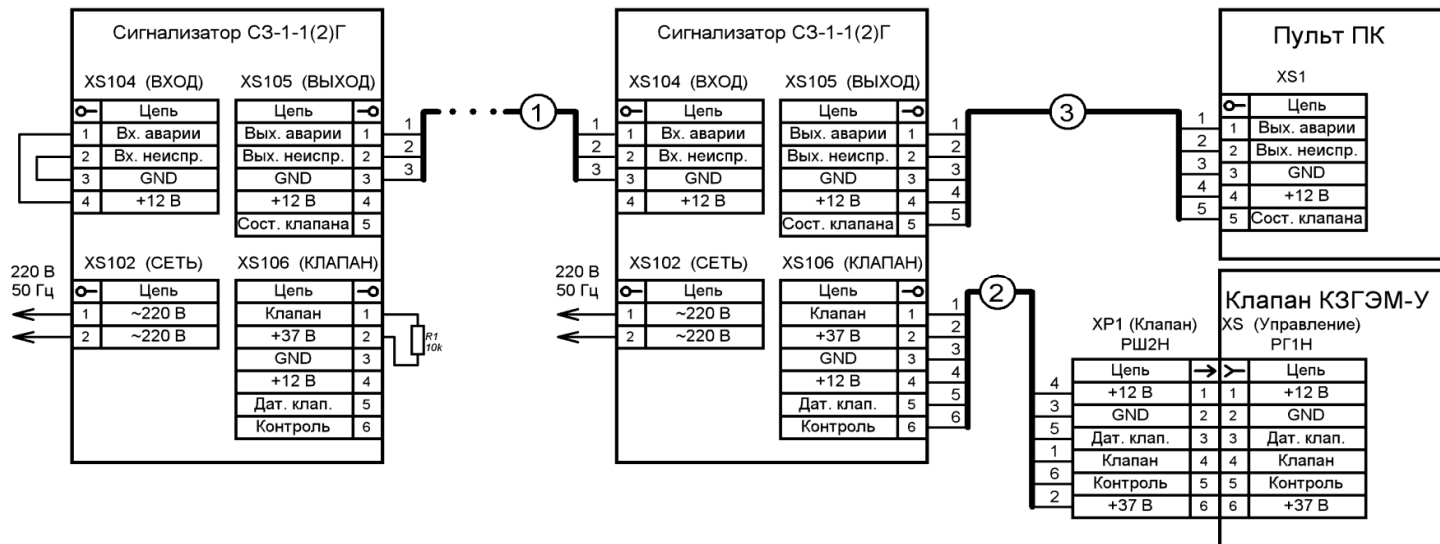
Сигнализатор СЗ-1-1(2)Г

XS104 (ВХОД)

| | Цепь |
|---|---|
| 1 | Вх. аварии |
| 2 | Вх. неиспр. |
| 3 | GND |
| 4 | +12 В |

XS105 (ВЫХОД)

| Цепь | |
|---|---|
| Вых. аварии | 1 |
| Вых. неиспр. | 2 |
| GND | 3 |
| +12 В | 4 |
| Сост. клапана | 5 |

1 2 3

220 В 50 Гц

XS102 (СЕТЬ)

| | Цепь |
|---|---|
| 1 | ~220 В |
| 2 | ~220 В |

XS106 (КЛАПАН)

| Цепь | |
|---|---|
| Клапан | 1 |
| +37 В | 2 |
| GND | 3 |
| +12 В | 4 |
| Дат. клап. | 5 |
| Контроль | 6 |

R1 10k

1

1 2 3

Сигнализатор СЗ-1-1(2)Г

XS104 (ВХОД)

| | Цепь |
|---|---|
| 1 | Вх. аварии |
| 2 | Вх. неиспр. |
| 3 | GND |
| 4 | +12 В |

XS105 (ВЫХОД)

| Цепь | |
|---|---|
| Вых. аварии | 1 |
| Вых. неиспр. | 2 |
| GND | 3 |
| +12 В | 4 |
| Сост. клапана | 5 |

1 2 3 4 5

3

220 В 50 Гц

XS102 (СЕТЬ)

| | Цепь |
|---|---|
| 1 | ~220 В |
| 2 | ~220 В |

XS106 (КЛАПАН)

| Цепь | |
|---|---|
| Клапан | 1 |
| +37 В | 2 |
| GND | 3 |
| +12 В | 4 |
| Дат. клап. | 5 |
| Контроль | 6 |

1 2 3 4 5 6

2

Пульт ПК

XS1

1 2 3 4 5

| | Цепь |
|---|---|
| 1 | Вых. аварии |
| 2 | Вых. неиспр. |
| 3 | GND |
| 4 | +12 В |
| 5 | Сост. клапана |

Клапан КЗГЭМ-У

XP1 (Клапан) РШ2Н

XS (Управление) РГ1Н

| | Цепь | | | Цепь |
|---|---|---|---|---|
| 4 | +12 В | 1 | 1 | +12 В |
| 3 | GND | 2 | 2 | GND |
| 5 | Дат. клап. | 3 | 3 | Дат. клап. |
| 1 | Клапан | 4 | 4 | Клапан |
| 6 | Контроль | 5 | 5 | Контроль |
| 2 | +37 В | 6 | 6 | +37 В |